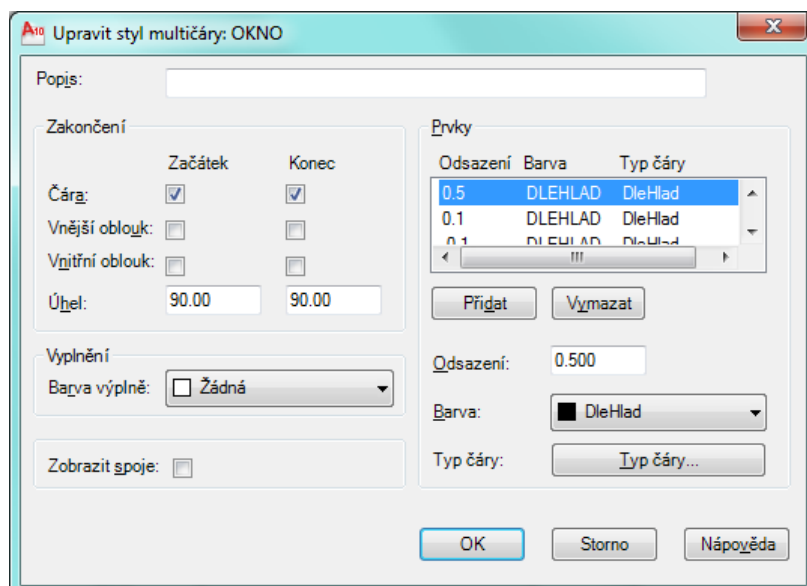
Upravit styl multičáry: OKNO

Popis:

Zakončení

Začátek Konec

Čára:

Vnější oblouk:

Vnitřní oblouk:

Úhel: 90.00 90.00

Vyplnění

Barva výplně: Žádná

Zobrazit spoje:

Prvky

| Odsazení | Barva | Typ čáry |
|---|---|---|
| 0.5 | DLEHLAD | DleHlad |
| 0.1 | DLEHLAD | DleHlad |
| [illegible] | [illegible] | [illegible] |

Přidat Vymazat

Odsazení: 0.500

Barva: DleHlad

Typ čáry: Typ čáry...

OK Storno Nápověda